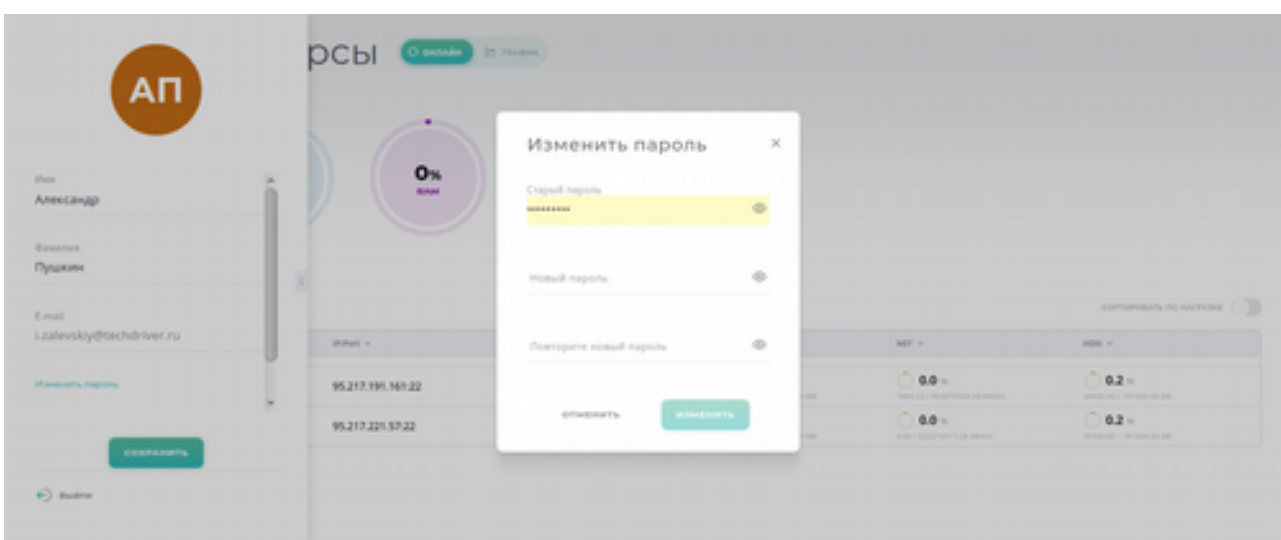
АП

Имя
Александр

Фамилия
Пушкин

E-mail
i.zalevskiy@techdriver.ru

Изменить пароль

СОХРАНИТЬ

Выйти

рсы
ОНЛАЙН
ГРАФИК

0%
ВАМ

СОРТИРОВАТЬ ПО НАГРУЗКЕ

IP/PORT
95.217.191.161:22
95.217.221.57:22

NET
0.0 %
0.0 %

HDD
0.2 %
0.2 %

Изменить пароль
×

Старый пароль
••••••••••

Новый пароль

Повторите новый пароль

ОТМЕНИТЬ
ИЗМЕНИТЬ